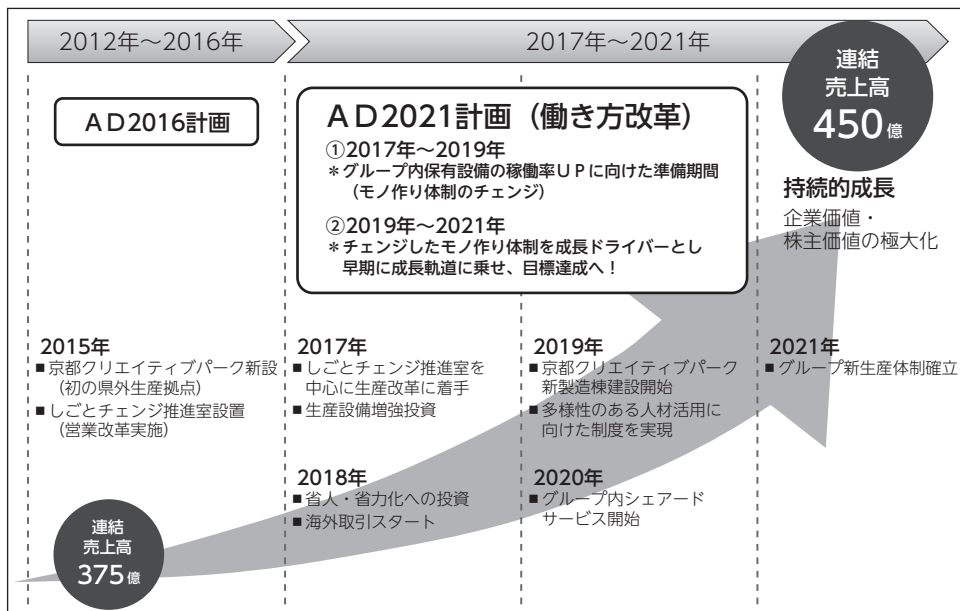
2012年〜2016年

2017年〜2021年

連結
売上高
450億

AD2016計画

AD2021計画（働き方改革）
①2017年〜2019年
＊グループ内保有設備の稼働率ＵＰに向けた準備期間
（モノ作り体制のチェンジ）
②2019年〜2021年
＊チェンジしたモノ作り体制を成長ドライバーとし
早期に成長軌道に乗せ、目標達成へ！

持続的成長
企業価値・
株主価値の極大化

2015年
■京都クリエイティブパーク新設
（初の県外生産拠点）
■しごとチェンジ推進室設置
（営業改革実施）

2017年
■しごとチェンジ推進室を中心に生産改革に着手
■生産設備増強投資

2019年
■京都クリエイティブパーク新製造棟建設開始
■多様性のある人材活用に向けた制度を実現

2021年
■グループ新生産体制確立

2018年
■省人・省力化への投資
■海外取引スタート

2020年
■グループ内シェアードサービス開始

連結
売上高
375億